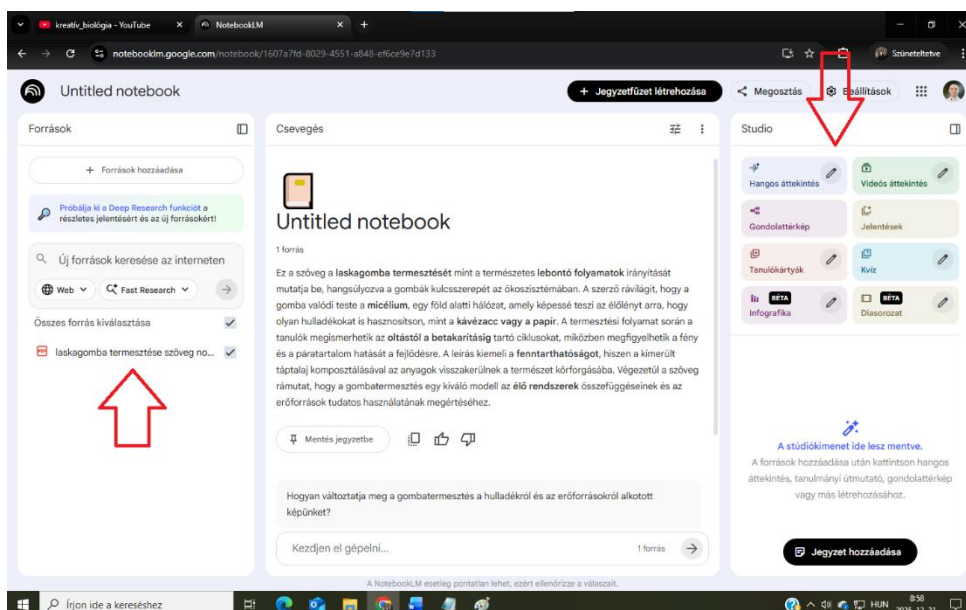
kreatív_biológia - YouTube
NotebookLM
notebooklm.google.com/notebook/1607a7fd-8029-4551-a848-ef6ce9e7d133
Szüneteltetve

Untitled notebook
+ Jegyzetfüzet létrehozása
Megosztás
Beállítások

Források
+ Források hozzáadása
Próbálja ki a Deep Research funkciót a részletes jelentésért és az új forrásokért!
Új források keresése az interneten
Web
Fast Research
Összes forrás kiválasztása
laskagomba termesztése szöveg no...

Csevegés
Untitled notebook
1 forrás
Ez a szöveg a **laskagomba termesztését** mint a természetes **lebontó folyamatok** irányítását mutatja be, hangsúlyozva a gombák kulcsszerepét az ökoszisztémában. A szerző rávilágít, hogy a gomba valódi teste a **micélium**, egy föld alatti hálózat, amely képessé teszi az élőlényt arra, hogy olyan hulladékokat is hasznosítson, mint a **kávézacc vagy a papír**. A termesztési folyamat során a tanulók megismerhetik az **oltástól a betakarításig** tartó ciklusokat, miközben megfigyelhetik a fény és a páratartalom hatását a fejlődésre. A leírás kiemeli a **fenntarthatóságot**, hiszen a kimerült táptalaj komposztálásával az anyagok visszakerülnek a természet körforgásába. Végezetül a szöveg rámutat, hogy a gombatermesztés egy kiváló modell az **élő rendszerek** összefüggéseinek és az erőforrások tudatos használatának megértéséhez.
Mentés jegyzetbe
Hogyan változtatja meg a gombatermesztés a hulladékról és az erőforrásokról alkotott képünket?
Kezdjen el gépelni...
1 forrás
A NotebookLM esetleg pontatlan lehet, ezért ellenőrizze a válaszait.

Studio
Hangos áttekintés
Videós áttekintés
Gondolattérkép
Jelentések
Tanulókártyák
Kvíz
BÉTA
Infografika
BÉTA
Diasorozat
A stúdiókimenet ide lesz mentve.
A források hozzáadása után kattintson hangos áttekintés, tanulmányi útmutató, gondolattérkép vagy más létrehozásához.
Jegyzet hozzáadása

Írjon ide a kereséshez
HUN
8:58